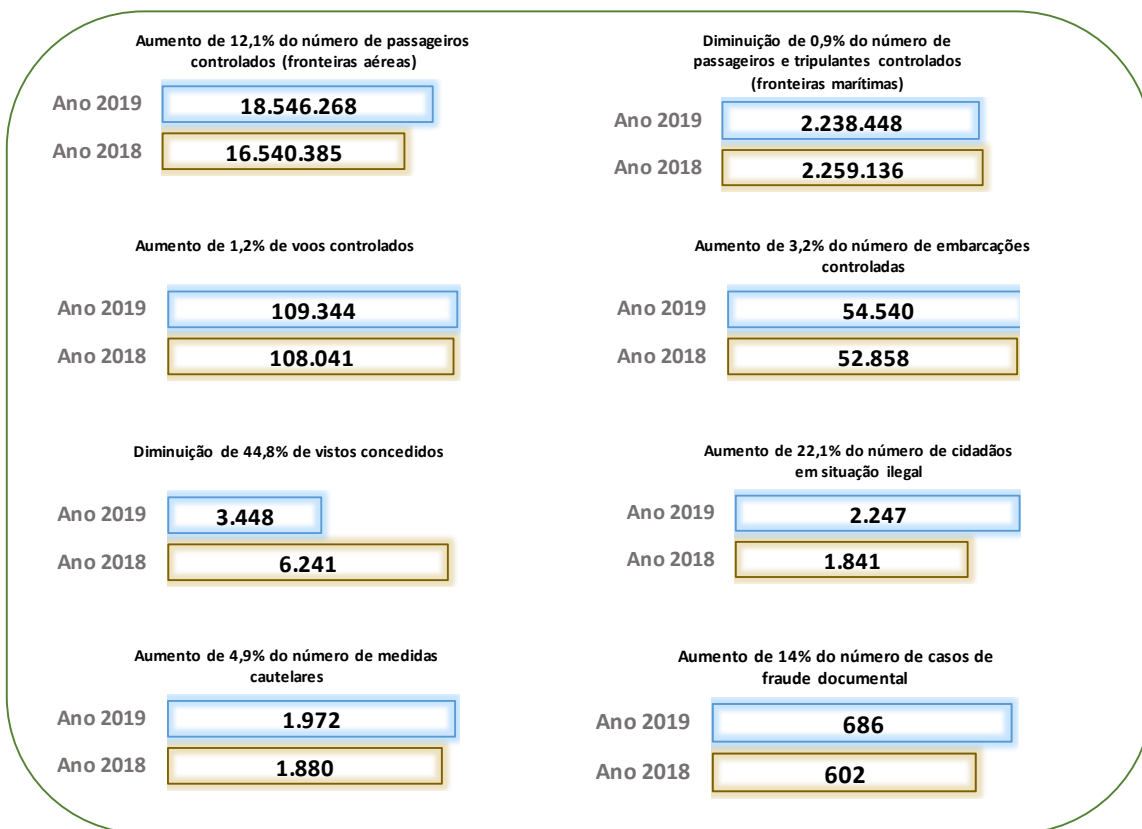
Aumento de 12,1% do número de passageiros controlados (fronteiras aéreas)

Ano 2019 18.546.268
Ano 2018 16.540.385

Diminuição de 0,9% do número de passageiros e tripulantes controlados (fronteiras marítimas)

Ano 2019 2.238.448
Ano 2018 2.259.136

Aumento de 1,2% de voos controlados

Ano 2019 109.344
Ano 2018 108.041

Aumento de 3,2% do número de embarcações controladas

Ano 2019 54.540
Ano 2018 52.858

Diminuição de 44,8% de vistos concedidos

Ano 2019 3.448
Ano 2018 6.241

Aumento de 22,1% do número de cidadãos em situação ilegal

Ano 2019 2.247
Ano 2018 1.841

Aumento de 4,9% do número de medidas cautelares

Ano 2019 1.972
Ano 2018 1.880

Aumento de 14% do número de casos de fraude documental

Ano 2019 686
Ano 2018 602